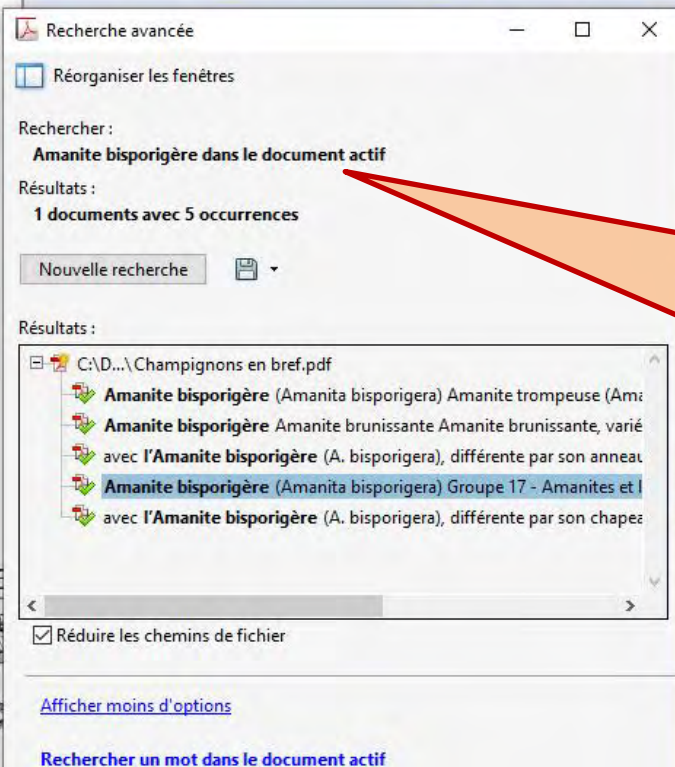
Recherche avancée

Réorganiser les fenêtres

Rechercher :
Amanite bisporigère dans le document actif

Résultats :
1 documents avec 5 occurrences

Nouvelle recherche

Résultats :

C:\D...\Champignons en bref.pdf
Amanite bisporigère (Amanita bisporigera) Amanite trompeuse (Ama
Amanite bisporigère Amanite brunissante Amanite brunissante, varié
avec l'Amanite bisporigère (A. bisporigera), différente par son anneau
Amanite bisporigère (Amanita bisporigera) Groupe 17 - Amanites et l
avec l'Amanite bisporigère (A. bisporigera), différente par son chapea

Réduire les chemins de fichier

Afficher moins d'options

Rechercher un mot dans le document actif